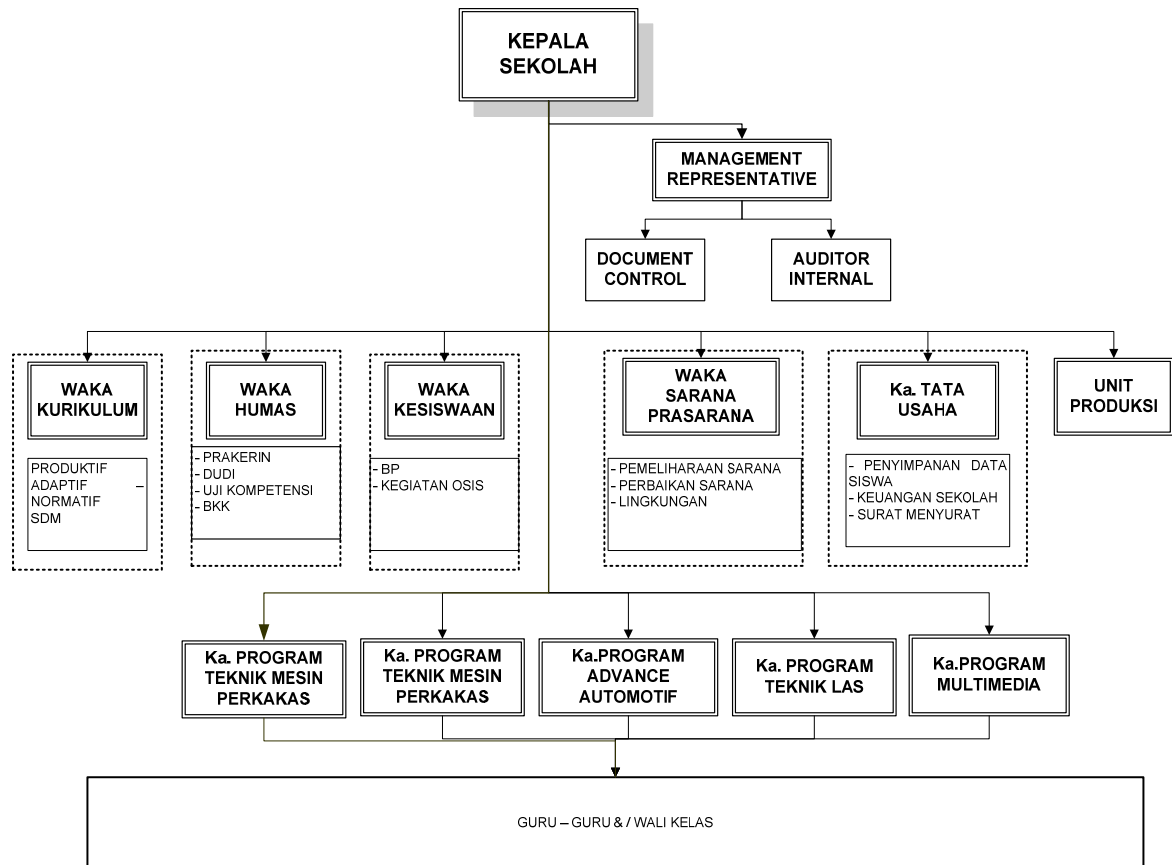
KEPALA SEKOLAH

MANAGEMENT REPRESENTATIVE

DOCUMENT CONTROL

AUDITOR INTERNAL

WAKA KURIKULUM

PRODUKTIF
ADAPTIF –
NORMATIF
SDM

WAKA HUMAS

- PRAKERIN
- DUDI
- UJI KOMPETENSI
- BKK

WAKA KESISWAAN

- BP
- KEGIATAN OSIS

WAKA SARANA PRASARANA

- PEMELIHARAAN SARANA
- PERBAIKAN SARANA
- LINGKUNGAN

Ka. TATA USAHA

- PENYIMPANAN DATA SISWA
- KEUANGAN SEKOLAH
- SURAT MENYURAT

UNIT PRODUKSI

Ka. PROGRAM TEKNIK MESIN PERKAKAS

Ka. PROGRAM TEKNIK MESIN PERKAKAS

Ka.PROGRAM ADVANCE AUTOMOTIF

Ka. PROGRAM TEKNIK LAS

Ka.PROGRAM MULTIMEDIA

GURU – GURU & / WALI KELAS